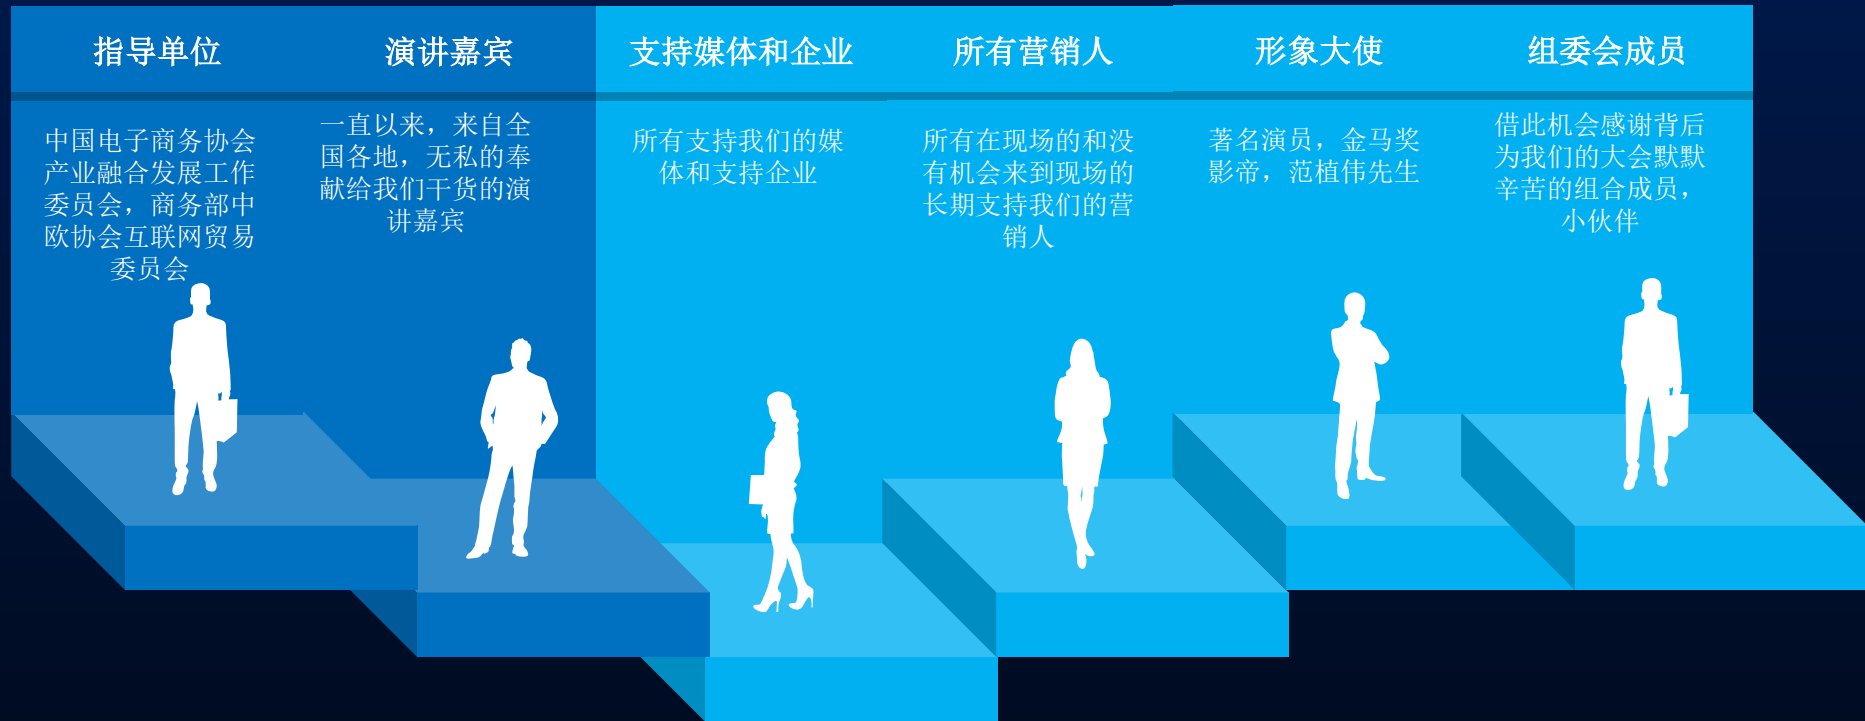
指导单位

中国电子商务协会产业融合发展工作委员会，商务部中欧协会互联网贸易委员会

演讲嘉宾

一直以来，来自全国各地，无私的奉献给我们干货的演讲嘉宾

支持媒体和企业

所有支持我们的媒体和支持企业

所有营销人

所有在现场的和没有机会来到现场的长期支持我们的营销人

形象大使

著名演员，金马奖影帝，范植伟先生

组委会成员

借此机会感谢背后为我们的大会默默辛苦的组合成员，小伙伴